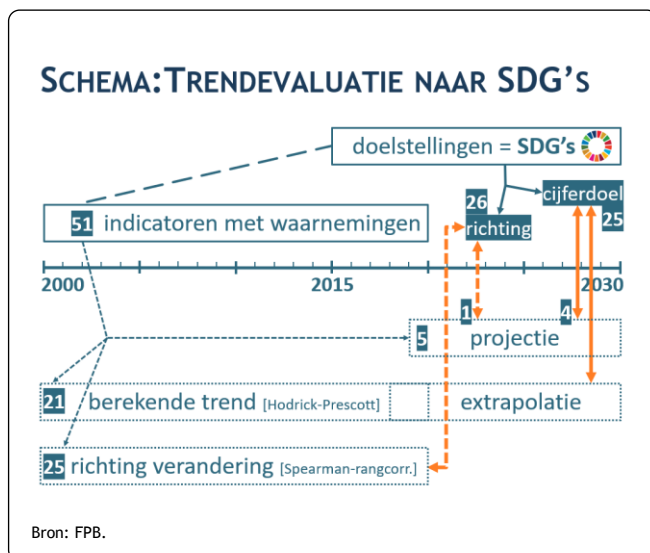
SCHEMA:TRENDEVALUATIE NAAR SDG'S

doelstellingen = SDG's

51 indicatoren met waarnemingen

26 richting

cijferdoel 25

2000

2015

2030

1

4

5 projectie

21 berekende trend [Hodrick-Prescott]

extrapolatie

25 richting verandering [Spearman-rangcorr.]

Bron: FPB.